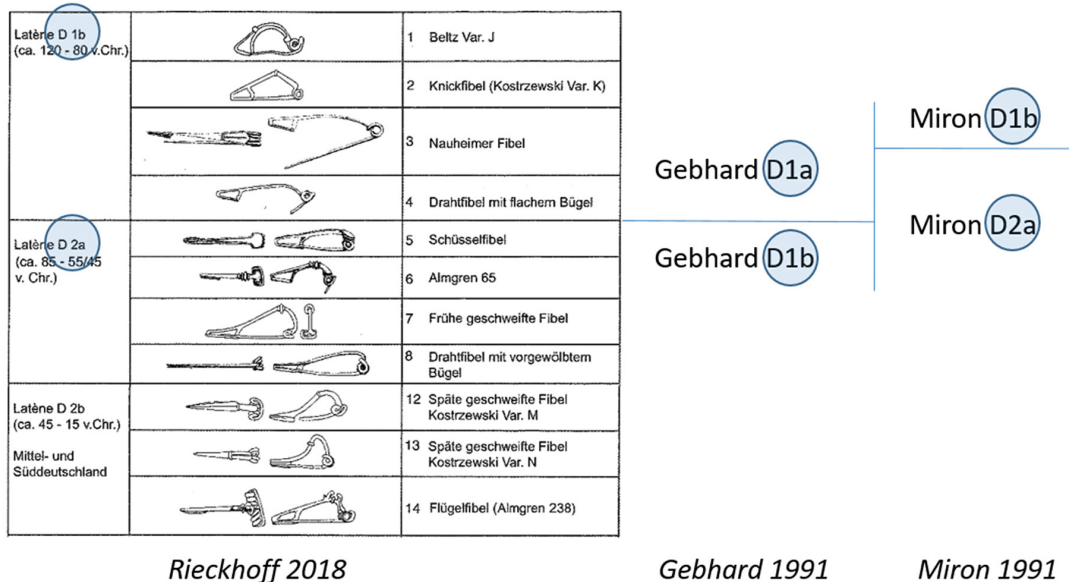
| | | |
|---|---|---|
| Latène D 1b (ca. 120 - 80 v.Chr.) | | 1 Beltz Var. J |
| | | 2 Knickfibel (Kostrzewski Var. K) |
| | | 3 Nauheimer Fibel |
| | | 4 Drahtfibel mit flachem Bügel |
| Latène D 2a (ca. 85 - 55/45 v. Chr.) | | 5 Schüsselfibel |
| | | 6 Almgren 65 |
| | | 7 Frühe geschweifte Fibel |
| | | 8 Drahtfibel mit vorgewölbtem Bügel |
| Latène D 2b (ca. 45 - 15 v.Chr.) Mittel- und Süddeutschland | | 12 Späte geschweifte Fibel Kostrzewski Var. M |
| | | 13 Späte geschweifte Fibel Kostrzewski Var. N |
| | | 14 Flügelfibel (Almgren 238) |

Gebhard D1a

Gebhard D1b

Miron D1b

Miron D2a

Rieckhoff 2018

Gebhard 1991

Miron 1991